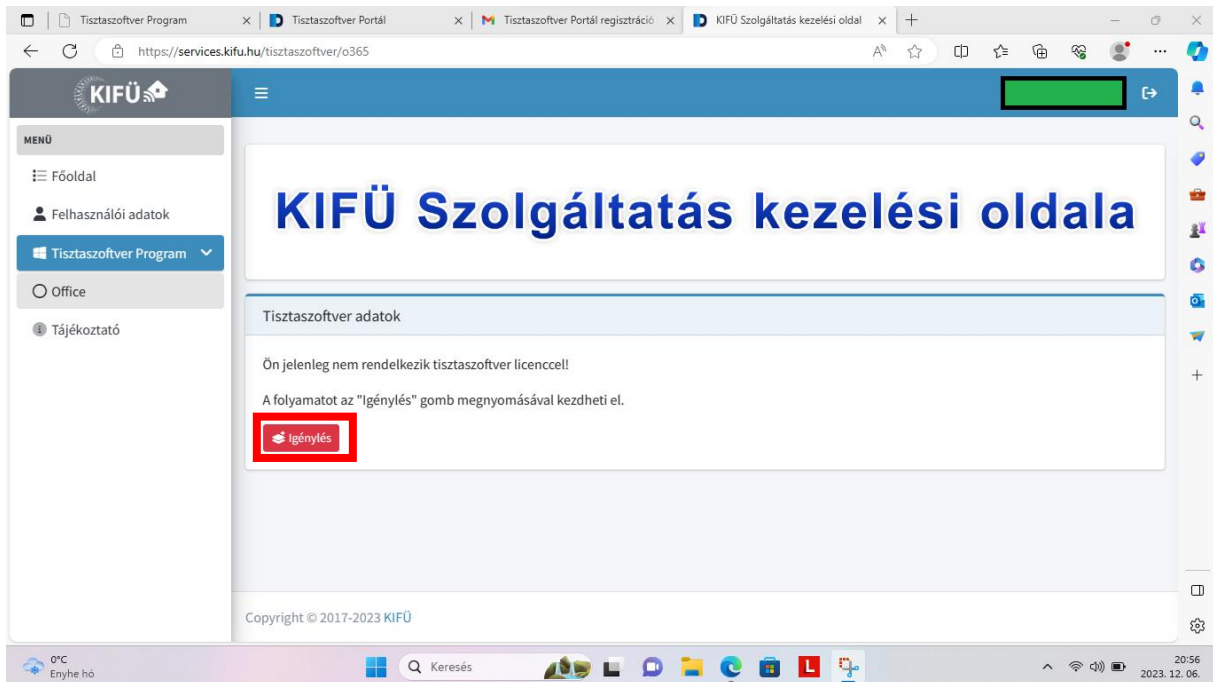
Tisztaszoftver Program | Tisztaszoftver Portál | Tisztaszoftver Portál regisztráció | KIFÜ Szolgáltatás kezelési oldal

https://services.kifu.hu/tisztaszoftver/o365

KIFÜ

MENÜ

Főoldal

Felhasználói adatok

Tisztaszoftver Program

Office

Tájékoztató

KIFÜ Szolgáltatás kezelési oldala

Tisztaszoftver adatok

Ön jelenleg nem rendelkezik tisztaszoftver licenccel!

A folyamatot az "Igénylés" gomb megnyomásával kezdheti el.

Igénylés

Copyright © 2017-2023 KIFÜ

0°C
Enyhe hó

Keresés

20:56
2023. 12. 06.